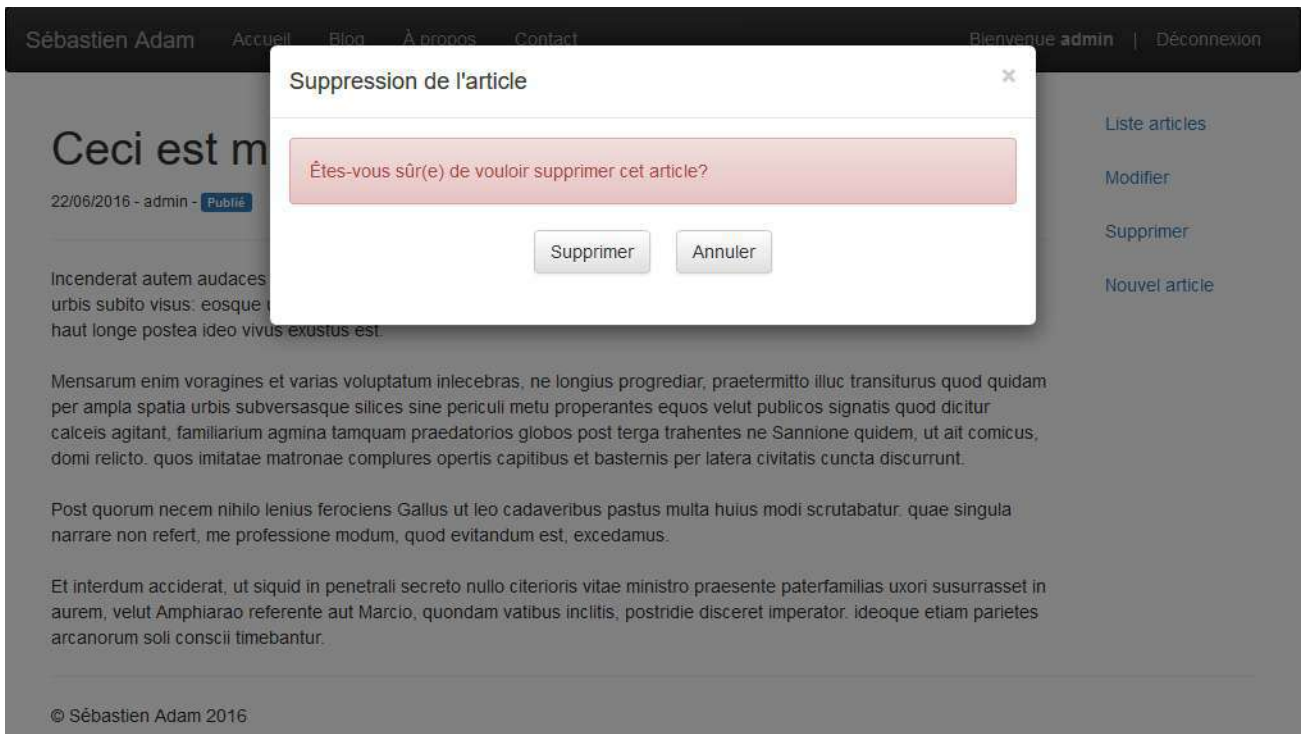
Sébastien Adam Accueil Blog À propos Contact

Bienvenue admin | Déconnexion

Suppression de l'article

×

Êtes-vous sûr(e) de vouloir supprimer cet article?

Supprimer Annuler

Ceci est m

22/06/2016 - admin - Publié

Incenderat autem audaces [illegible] urbis subito visus: eosque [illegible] haut longe postea ideo vivus exustus est.

Mensarum enim voragines et varias voluptatum inlecebras, ne longius progrediar, praetermitto illuc transiturus quod quidam per ampla spatia urbis subversasque silices sine periculi metu properantes equos velut publicos signatis quod dicitur calceis agitant, familiarium agmina tamquam praedatorios globos post terga trahentes ne Sannione quidem, ut ait comicus, domi relicto. quos imitatae matronae complures opertis capitibus et basternis per latera civitatis cuncta discurrunt.

Post quorum necem nihilo lenius ferociens Gallus ut leo cadaveribus pastus multa huius modi scrutabatur. quae singula narrare non refert, me professione modum, quod evitandum est, excedamus.

Et interdum acciderat, ut siquid in penetrali secreto nullo citerioris vitae ministro praesente paterfamilias uxori susurrasset in aurem, velut Amphiarao referente aut Marcio, quondam vatibus inclitis, postridie disceret imperator. ideoque etiam parietes arcanorum soli conscii timebantur.

Liste articles

Modifier

Supprimer

Nouvel article

© Sébastien Adam 2016